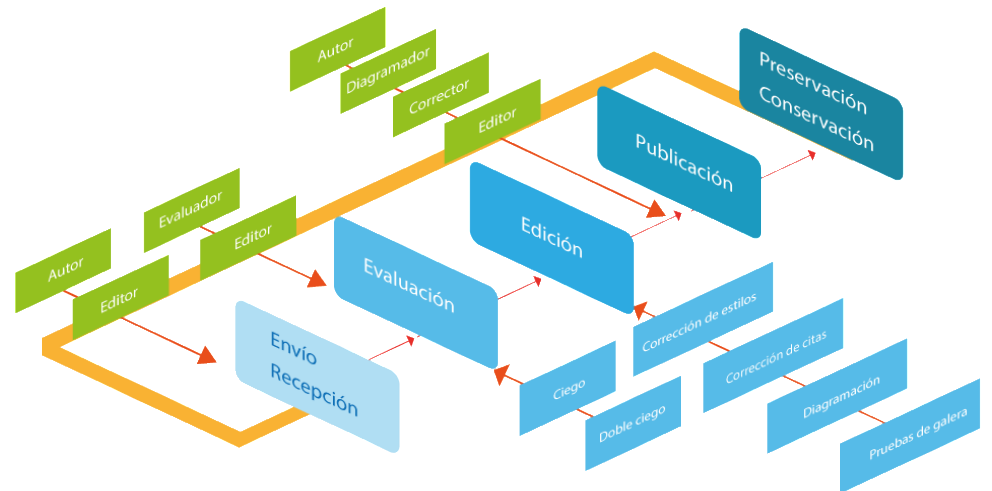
Autor
Diagramador
Corrector
Editor

Preservación
Conservación

Publicación

Evaluador
Editor

Edición

Autor
Editor

Evaluación

Envío
Recepción

Corrección de estilos
Corrección de citas
Diagramación
Pruebas de galera

Ciego
Doble ciego